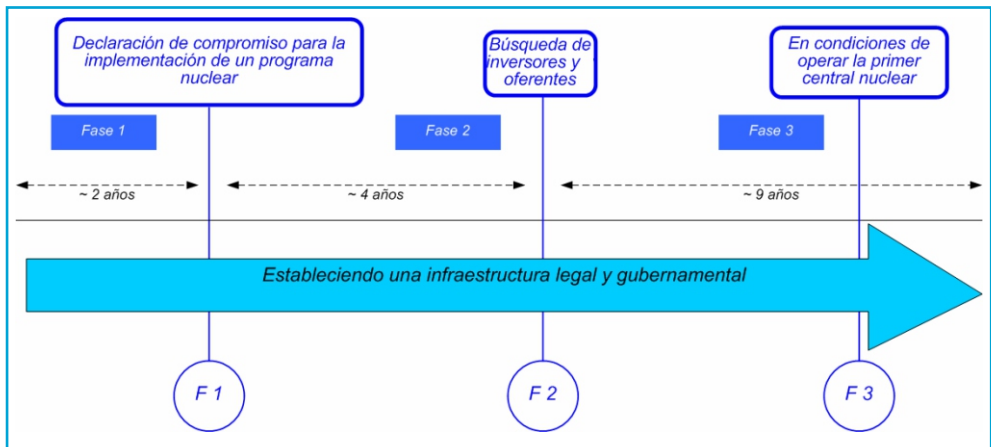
Declaración de compromiso para la implementación de un programa nuclear

Búsqueda de inversores y oferentes

En condiciones de operar la primer central nuclear

Fase 1

Fase 2

Fase 3

~ 2 años

~ 4 años

~ 9 años

Estableciendo una infraestructura legal y gubernamental

F 1

F 2

F 3